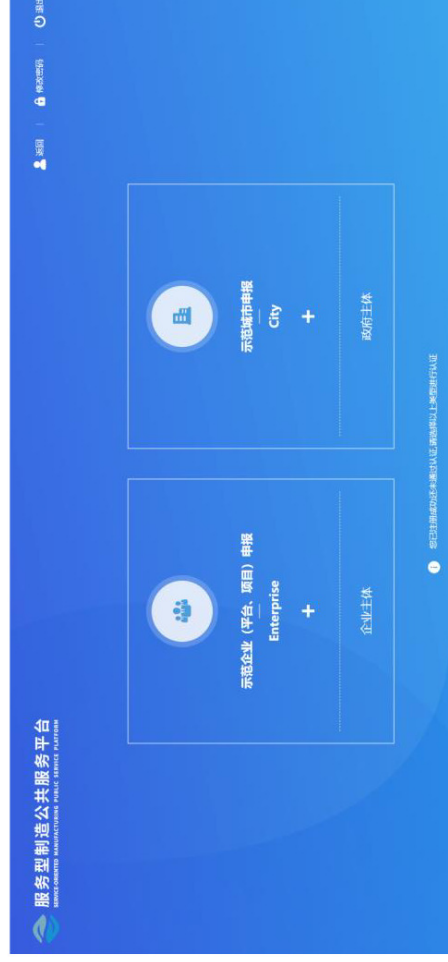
服务型制造公共服务平台
SERVICE-ORIENTED MANUFACTURING PUBLIC SERVICE PLATFORM

返回 | 修改密码 | 退出

示范企业（平台、项目）申报
Enterprise
+
企业主体

示范城市申报
City
+
政府主体

您已注册成功但未通过认证,请选择以上类型进行认证